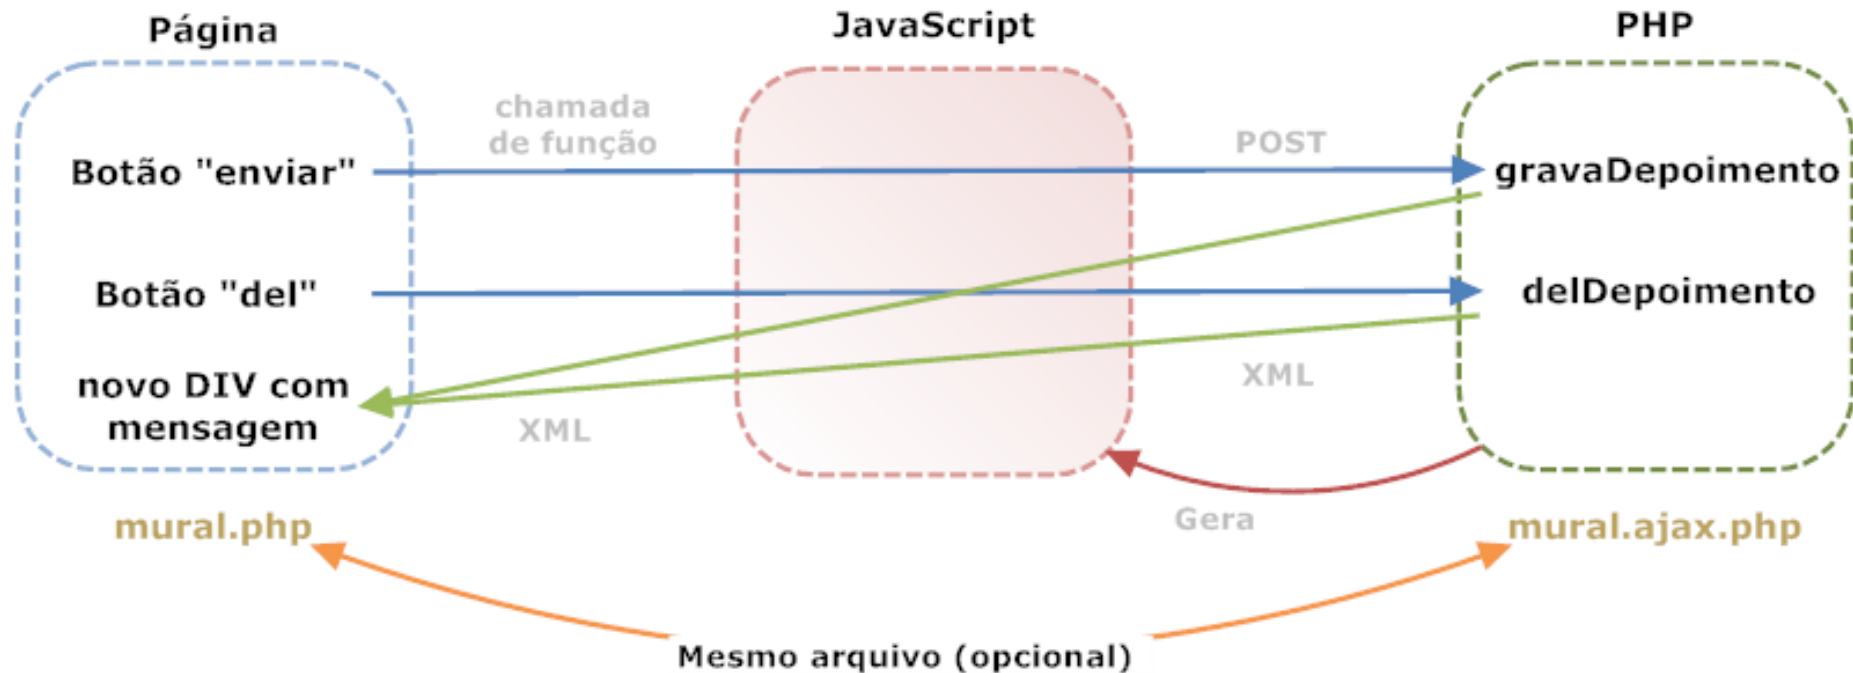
Página

JavaScript

PHP

chamada de função

POST

Botão "enviar"

gravaDepoimento

Botão "del"

delDepoimento

novo DIV com mensagem

XML

XML

Gera

mural.php

mural.ajax.php

Mesmo arquivo (opcional)